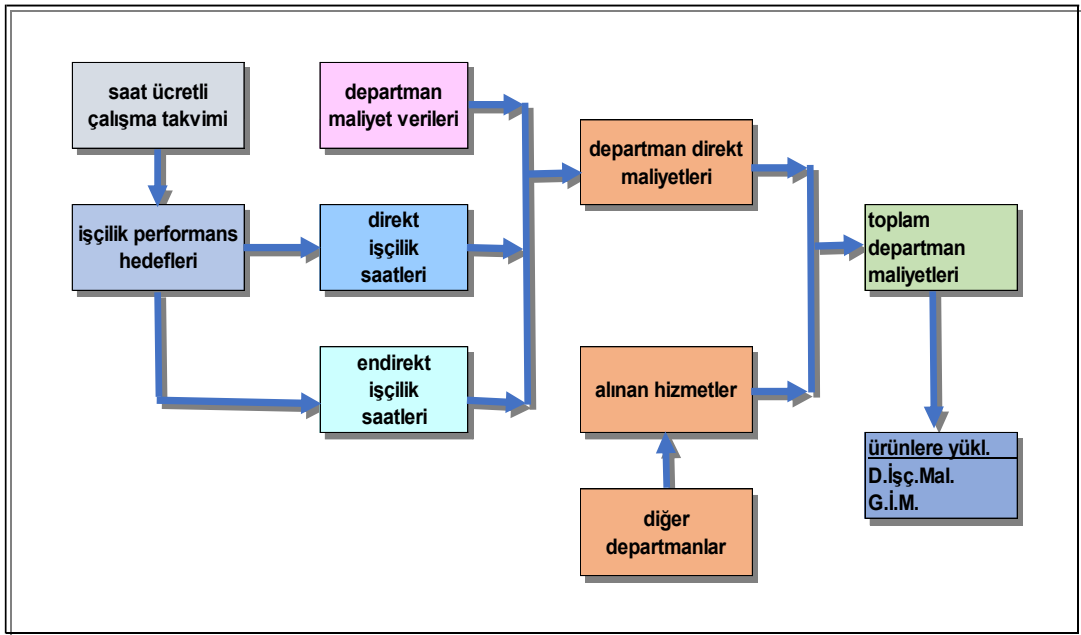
saat ücretli çalışma takvimi

işçilik performans hedefleri

departman maliyet verileri

direkt işçilik saatleri

endirekt işçilik saatleri

departman direkt maliyetleri

alınan hizmetler

diğer departmanlar

toplam departman maliyetleri

ürünlere yükl.
D.İşç.Mal.
G.İ.M.